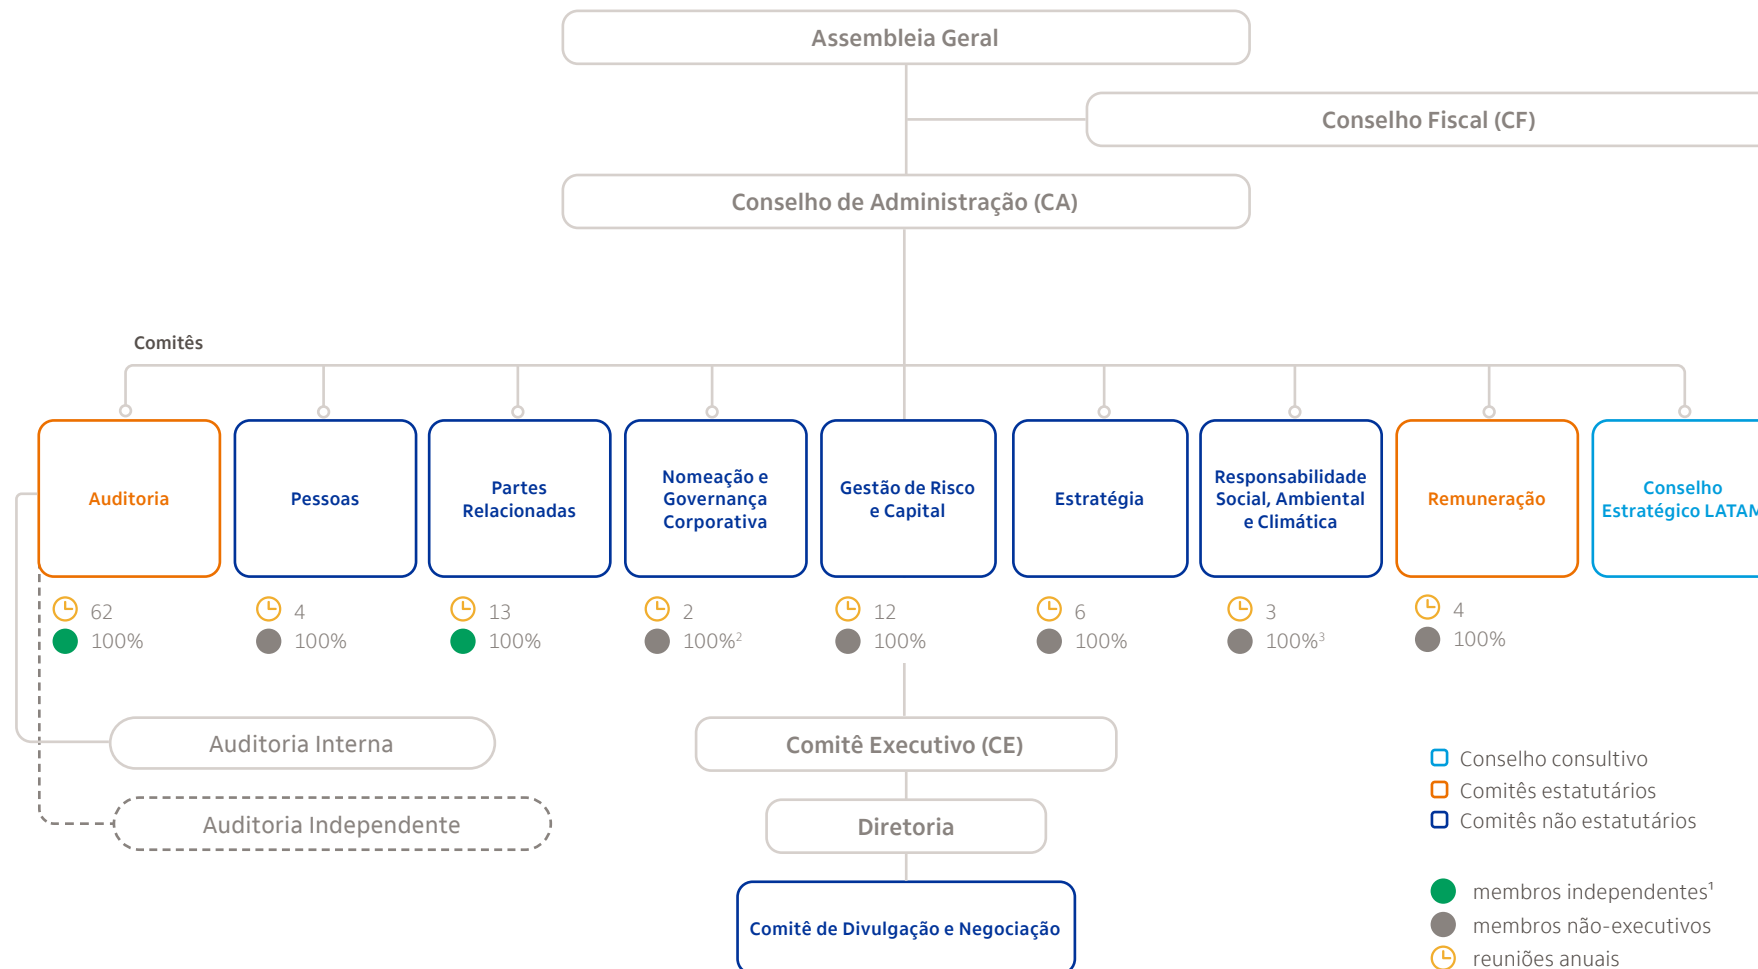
Assembleia Geral

Conselho Fiscal (CF)

Conselho de Administração (CA)

Comitês

Auditoria

62
100%

Pessoas

4
100%

Partes Relacionadas

13
100%

Nomeação e Governança Corporativa

2
100%$^2$

Gestão de Risco e Capital

12
100%

Estratégia

6
100%

Responsabilidade Social, Ambiental e Climática

3
100%$^3$

Remuneração

4
100%

Conselho Estratégico LATAM

Auditoria Interna

Auditoria Independente

Comitê Executivo (CE)

Diretoria

Comitê de Divulgação e Negociação

Conselho consultivo
Comitês estatutários
Comitês não estatutários

membros independentes$^1$
membros não-executivos
reuniões anuais